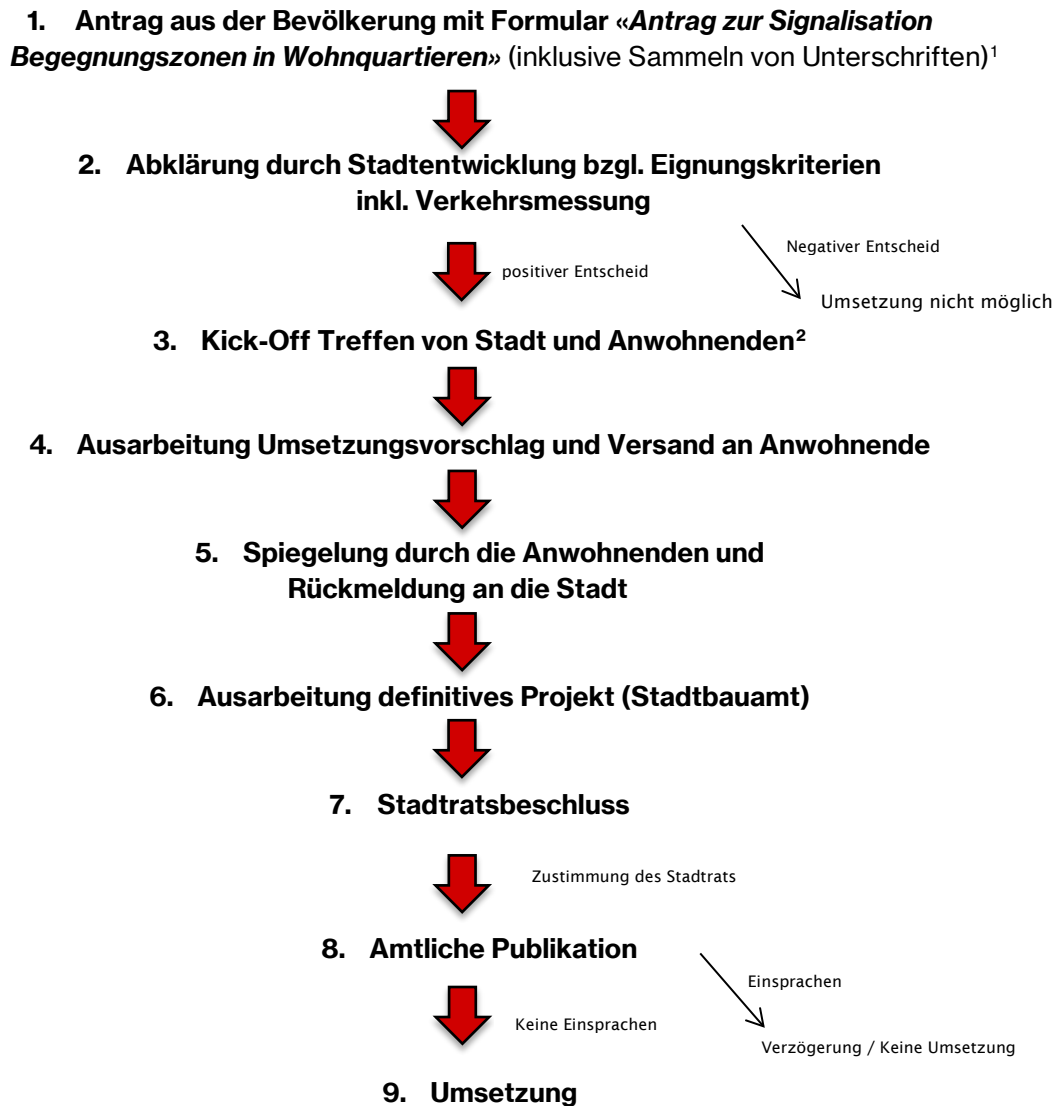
1. Antrag aus der Bevölkerung mit Formular «*Antrag zur Signalisation Begegnungszonen in Wohnquartieren*» (inklusive Sammeln von Unterschriften)¹

2. Abklärung durch Stadtentwicklung bzgl. Eignungskriterien inkl. Verkehrsmessung

Negativer Entscheid

positiver Entscheid

Umsetzung nicht möglich

3. Kick-Off Treffen von Stadt und Anwohnenden²

4. Ausarbeitung Umsetzungsvorschlag und Versand an Anwohnende

5. Spiegelung durch die Anwohnenden und Rückmeldung an die Stadt

6. Ausarbeitung definitives Projekt (Stadtbauamt)

7. Stadtratsbeschluss

Zustimmung des Stadtrats

8. Amtliche Publikation

Einsprachen

Keine Einsprachen

Verzögerung / Keine Umsetzung

9. Umsetzung